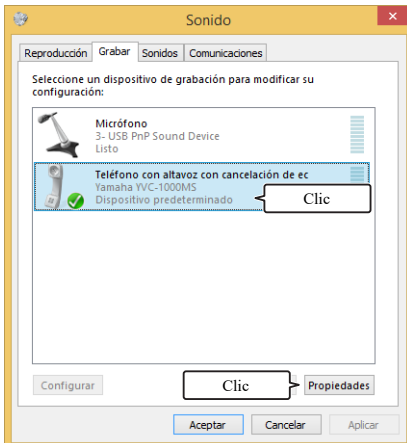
Sonido

Reproducción | Grabar | Sonidos | Comunicaciones

Seleccione un dispositivo de grabación para modificar su configuración:

Micrófono
3- USB PnP Sound Device
Listo

Teléfono con altavoz con cancelación de ec
Yamaha YVC-1000MS
Dispositivo predeterminado

Clic

Configurar

Clic

Propiedades

Aceptar | Cancelar | Aplicar